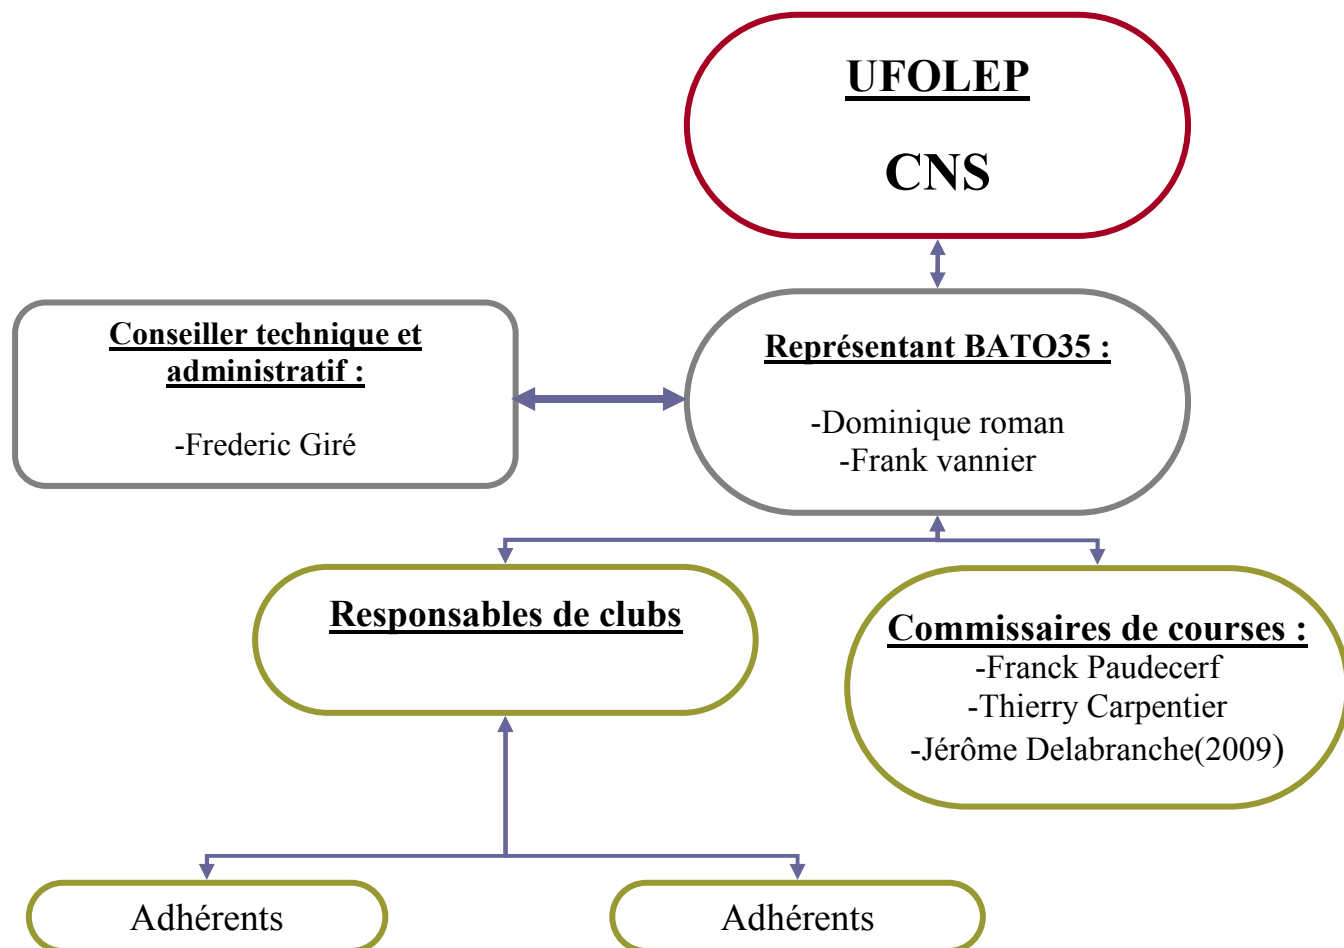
UFOLEP

CNS

Conseiller technique et administratif :

-Frederic Giré

Représentant BATO35 :

-Dominique roman
-Frank vannier

Responsables de clubs

Commissaires de courses :
-Franck Paudecerf
-Thierry Carpentier
-Jérôme Delabranche(2009)

Adhérents

Adhérents